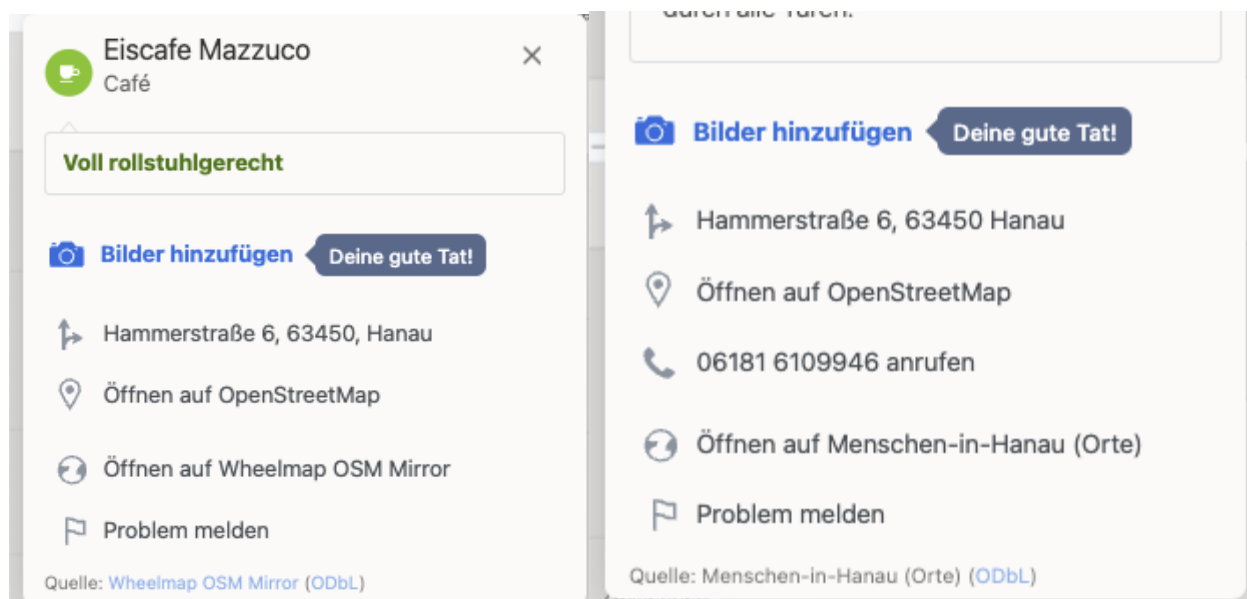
Eiscafe Mazzuco
Café

×

Voll rollstuhlgerecht

Bilder hinzufügen Deine gute Tat!

Hammerstraße 6, 63450, Hanau

Öffnen auf OpenStreetMap

Öffnen auf Wheelmap OSM Mirror

Problem melden

Quelle: Wheelmap OSM Mirror (ODbL)

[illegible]

Bilder hinzufügen Deine gute Tat!

Hammerstraße 6, 63450 Hanau

Öffnen auf OpenStreetMap

06181 6109946 anrufen

Öffnen auf Menschen-in-Hanau (Orte)

Problem melden

Quelle: Menschen-in-Hanau (Orte) (ODbL)